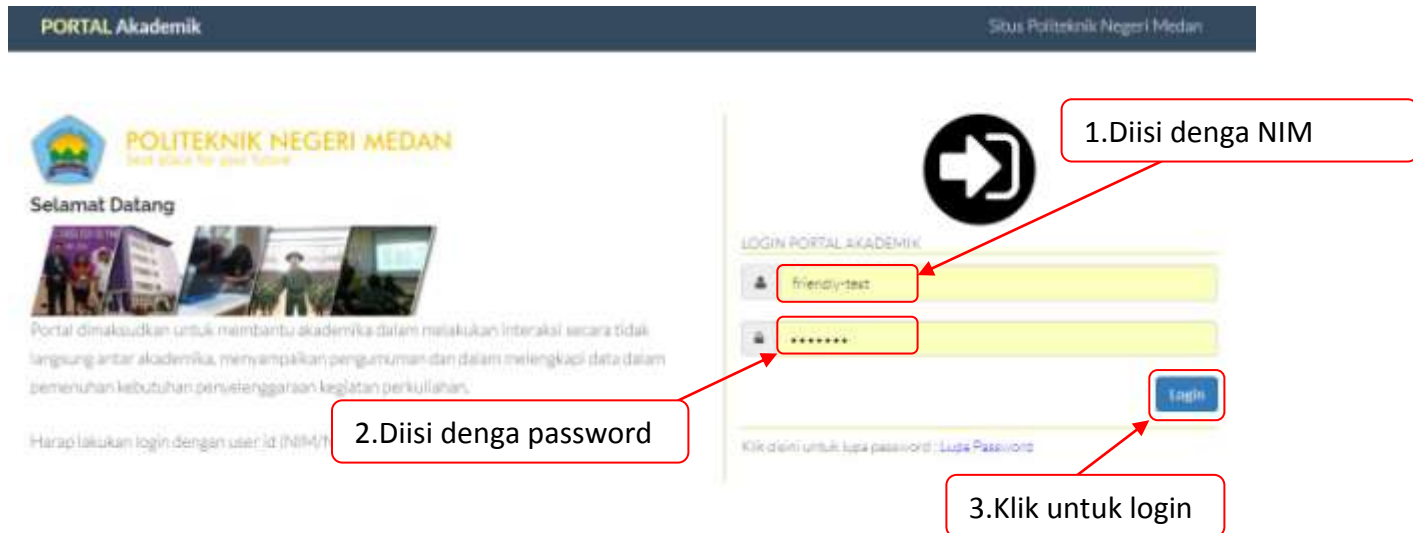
PORTAL Akademik

Situs Politeknik Negeri Medan

POLITEKNIK NEGERI MEDAN
best place for your future

Selamat Datang

Portal dimaksudkan untuk membantu akademika dalam melakukan interaksi secara tidak langsung antar akademika, menyampaikan pengumuman dan dalam melengkapi data dalam pemenuhan kebutuhan penyelenggaraan kegiatan perkuliahan.

Harap lakukan login dengan user id (NIM/N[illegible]

1.Diisi denga NIM

LOGIN PORTAL AKADEMIK

friendly-test

••••••••

Login

2.Diisi denga password

Klik disini untuk lupa password : Lupa Password

3.Klik untuk login